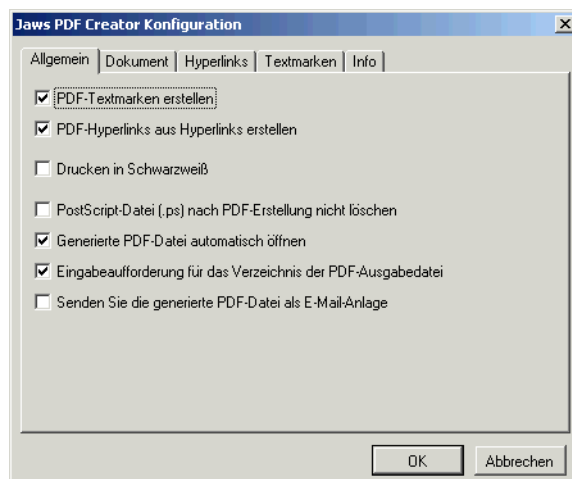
Jaws PDF Creator Konfiguration

Allgemein | Dokument | Hyperlinks | Textmarken | Info

☑ PDF-Textmarken erstellen

☑ PDF-Hyperlinks aus Hyperlinks erstellen

☐ Drucken in Schwarzweiß

☐ PostScript-Datei (.ps) nach PDF-Erstellung nicht löschen

☑ Generierte PDF-Datei automatisch öffnen

☑ Eingabeaufforderung für das Verzeichnis der PDF-Ausgabedatei

☐ Senden Sie die generierte PDF-Datei als E-Mail-Anlage

OK

Abbrechen